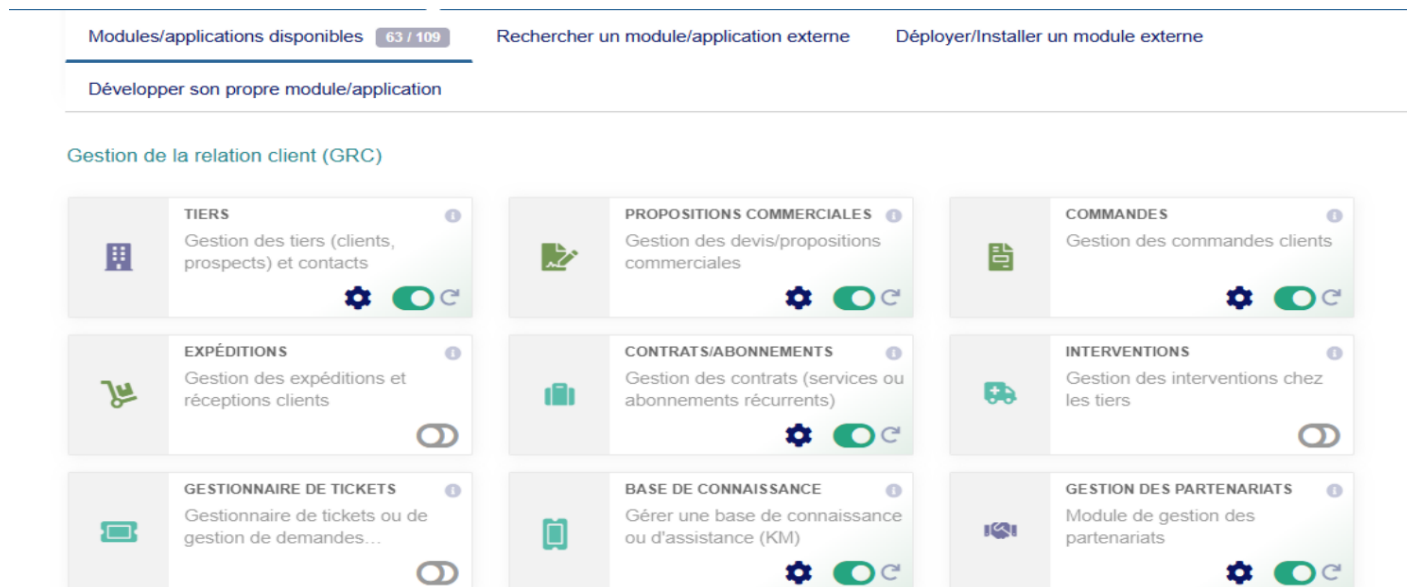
Modules/applications disponibles 63 / 109

Rechercher un module/application externe

Déployer/Installer un module externe

Développer son propre module/application

Gestion de la relation client (GRC)

TIERS
Gestion des tiers (clients, prospects) et contacts

PROPOSITIONS COMMERCIALES
Gestion des devis/propositions commerciales

COMMANDES
Gestion des commandes clients

EXPÉDITIONS
Gestion des expéditions et réceptions clients

CONTRATS/ABONNEMENTS
Gestion des contrats (services ou abonnements récurrents)

INTERVENTIONS
Gestion des interventions chez les tiers

GESTIONNAIRE DE TICKETS
Gestionnaire de tickets ou de gestion de demandes...

BASE DE CONNAISSANCE
Gérer une base de connaissance ou d'assistance (KM)

GESTION DES PARTENARIATS
Module de gestion des partenariats